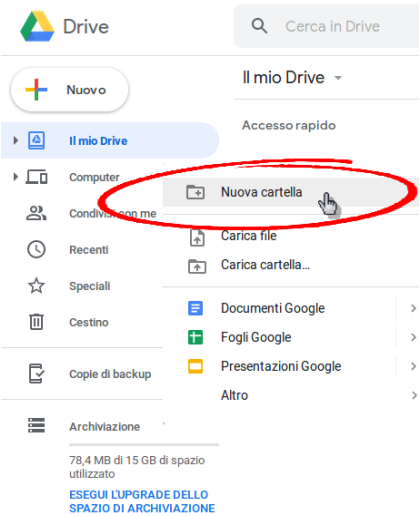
Drive

Cerca in Drive

Nuovo

Il mio Drive

Computer

Condivisi con me

Recenti

Speciali

Cestino

Copie di backup

Archiviazione

78,4 MB di 15 GB di spazio utilizzato

ESEGUI L'UPGRADE DELLO SPAZIO DI ARCHIVIAZIONE

Il mio Drive

Accesso rapido

Nuova cartella

Carica file

Carica cartella...

Documenti Google

Fogli Google

Presentazioni Google

Altro